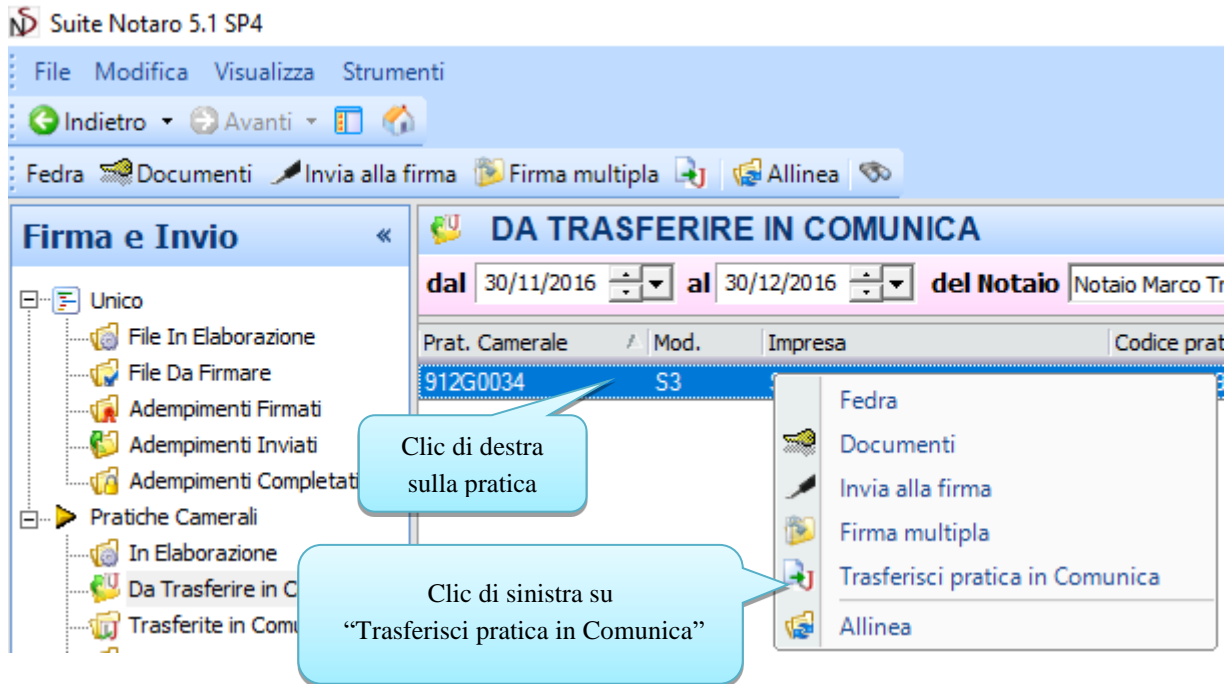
Suite Notaro 5.1 SP4

File Modifica Visualizza Strumenti

Indietro Avanti

Fedra Documenti Invia alla firma Firma multipla Allinea

Firma e Invio «

Unico
File In Elaborazione
File Da Firmare
Adempimenti Firmati
Adempimenti Inviati
Adempimenti Completati
Pratiche Camerali
In Elaborazione
Da Trasferire in C
Trasferite in Comu

DA TRASFERIRE IN COMUNICA

dal 30/11/2016 al 30/12/2016 del Notaio Notaio Marco Tr

| Prat. Camerale | Mod. | Impresa | Codice prat |
|---|---|---|---|
| 912G0034 | S3 | | |

Fedra
Documenti
Invia alla firma
Firma multipla
Trasferisci pratica in Comunica
Allinea

Clic di destra sulla pratica

Clic di sinistra su “Trasferisci pratica in Comunica”